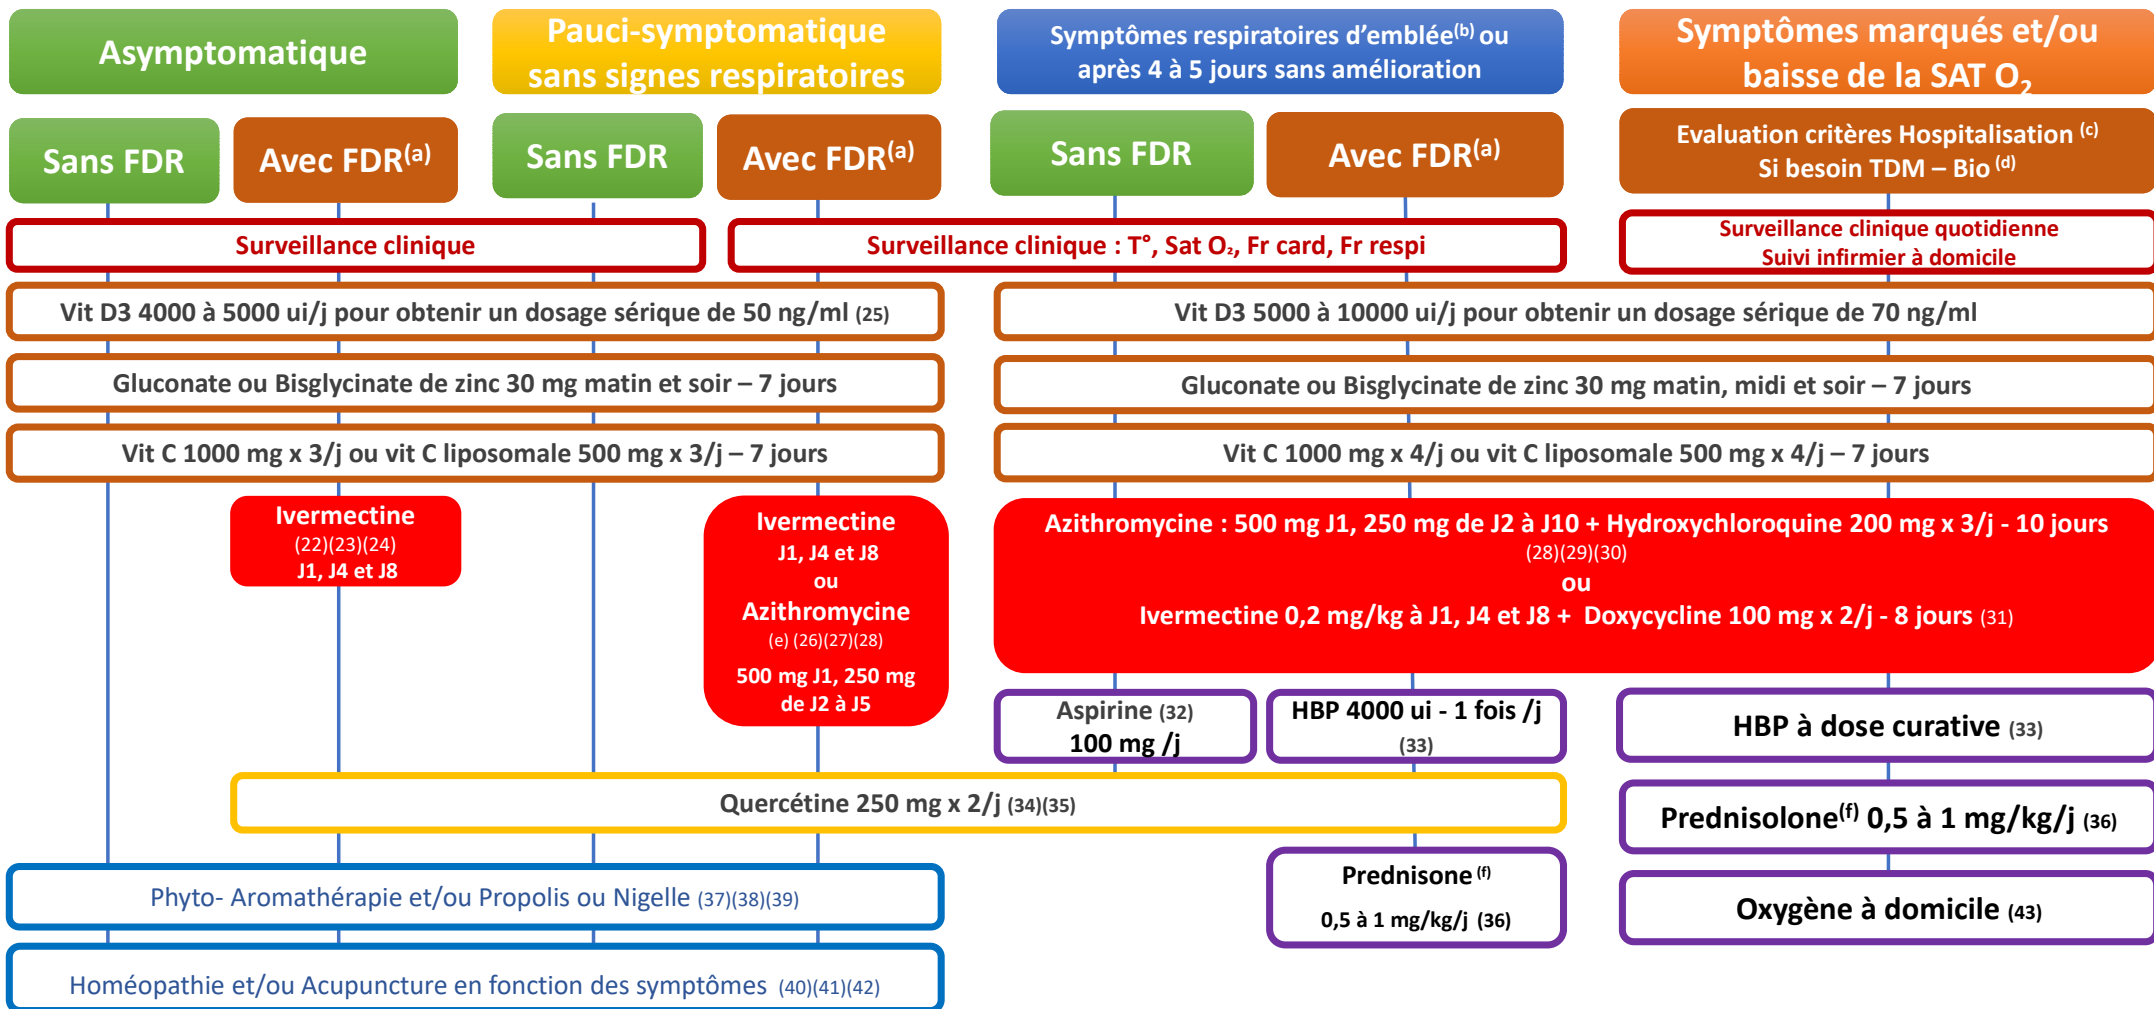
Asymptomatique

Pauci-symptomatique sans signes respiratoires

Symptômes respiratoires d'emblée$^{(b)}$ ou après 4 à 5 jours sans amélioration

Symptômes marqués et/ou baisse de la SAT $O_2$

Sans FDR

Avec FDR$^{(a)}$

Sans FDR

Avec FDR$^{(a)}$

Sans FDR

Avec FDR$^{(a)}$

Evaluation critères Hospitalisation $^{(c)}$
Si besoin TDM – Bio $^{(d)}$

Surveillance clinique

Surveillance clinique : T°, Sat $O_2$, Fr card, Fr respi

Surveillance clinique quotidienne
Suivi infirmier à domicile

Vit D3 4000 à 5000 ui/j pour obtenir un dosage sérique de 50 ng/ml (25)

Vit D3 5000 à 10000 ui/j pour obtenir un dosage sérique de 70 ng/ml

Gluconate ou Bisglycinate de zinc 30 mg matin et soir – 7 jours

Gluconate ou Bisglycinate de zinc 30 mg matin, midi et soir – 7 jours

Vit C 1000 mg x 3/j ou vit C liposomale 500 mg x 3/j – 7 jours

Vit C 1000 mg x 4/j ou vit C liposomale 500 mg x 4/j – 7 jours

Ivermectine
(22)(23)(24)
J1, J4 et J8

Ivermectine
J1, J4 et J8
ou
Azithromycine
(e) (26)(27)(28)
500 mg J1, 250 mg de J2 à J5

Azithromycine : 500 mg J1, 250 mg de J2 à J10 + Hydroxychloroquine 200 mg x 3/j - 10 jours
(28)(29)(30)
ou
Ivermectine 0,2 mg/kg à J1, J4 et J8 + Doxycycline 100 mg x 2/j - 8 jours (31)

Aspirine (32)
100 mg /j

HBP 4000 ui - 1 fois /j
(33)

HBP à dose curative (33)

Quercétine 250 mg x 2/j (34)(35)

Prednisolone$^{(f)}$ 0,5 à 1 mg/kg/j (36)

Prednisone $^{(f)}$
0,5 à 1 mg/kg/j (36)

Oxygène à domicile (43)

Phyto- Aromathérapie et/ou Propolis ou Nigelle (37)(38)(39)

Homéopathie et/ou Acupuncture en fonction des symptômes (40)(41)(42)